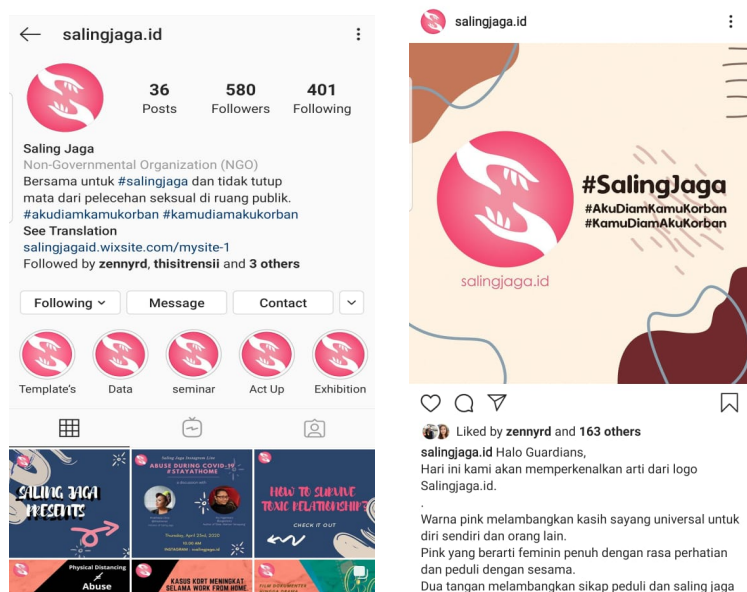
salingjaga.id

36 Posts
580 Followers
401 Following

Saling Jaga
Non-Governmental Organization (NGO)
Bersama untuk #salingjaga dan tidak tutup mata dari pelecehan seksual di ruang publik. #akudiamkamukorban #kamudiamakukorban
See Translation
salingjagaid.wixsite.com/mysite-1
Followed by zennyrd, thisitrensii and 3 others

Following
Message
Contact

Template's
Data
seminar
Act Up
Exhibition

SALING JAGA PRESENTS

Saling Jaga Instagram Live
ABUSE DURING COVID-19 #STAYATHOME
Thursday, April 23rd, 2020
INSTAGRAM : salingjaga.id

HOW TO SURVIVE TOXIC RELATIONSHIP
CHECK IT OUT

Physical Distancing
Abuse

KASUS KDRT MENINGKAT SELAMA WORK FROM HOME

FILM DOKUMENTER

salingjaga.id

#SalingJaga
#AkuDiamKamuKorban
#KamuDiamAkuKorban
salingjaga.id

Liked by zennyrd and 163 others
salingjaga.id Halo Guardians,
Hari ini kami akan memperkenalkan arti dari logo Salingjaga.id.
.
Warna pink melambangkan kasih sayang universal untuk diri sendiri dan orang lain.
Pink yang berarti feminin penuh dengan rasa perhatian dan peduli dengan sesama.
Dua tangan melambangkan sikap peduli dan saling jaga